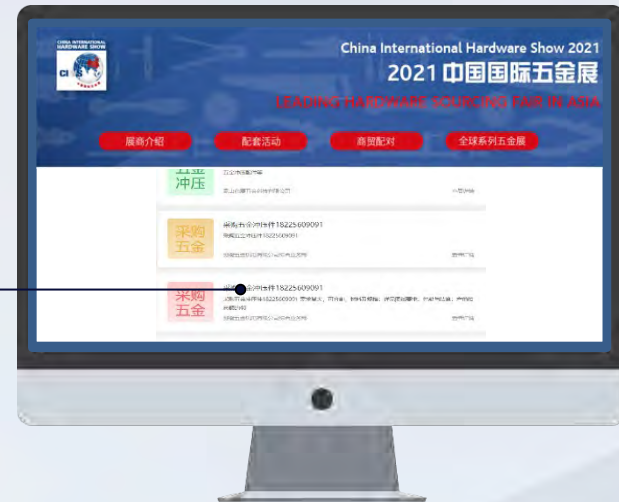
CHINA INTERNATIONAL HARDWARE SHOW

CI

China International Hardware Show 2021

2021 中国国际五金展

LEADING HARDWARE SOURCING FAIR IN ASIA

展商介绍

配套活动

商贸配对

全球系列五金展

冲压

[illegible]

采购五金

采购五金冲压件18225609091

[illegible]

采购五金

采购五金冲压件18225609091

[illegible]